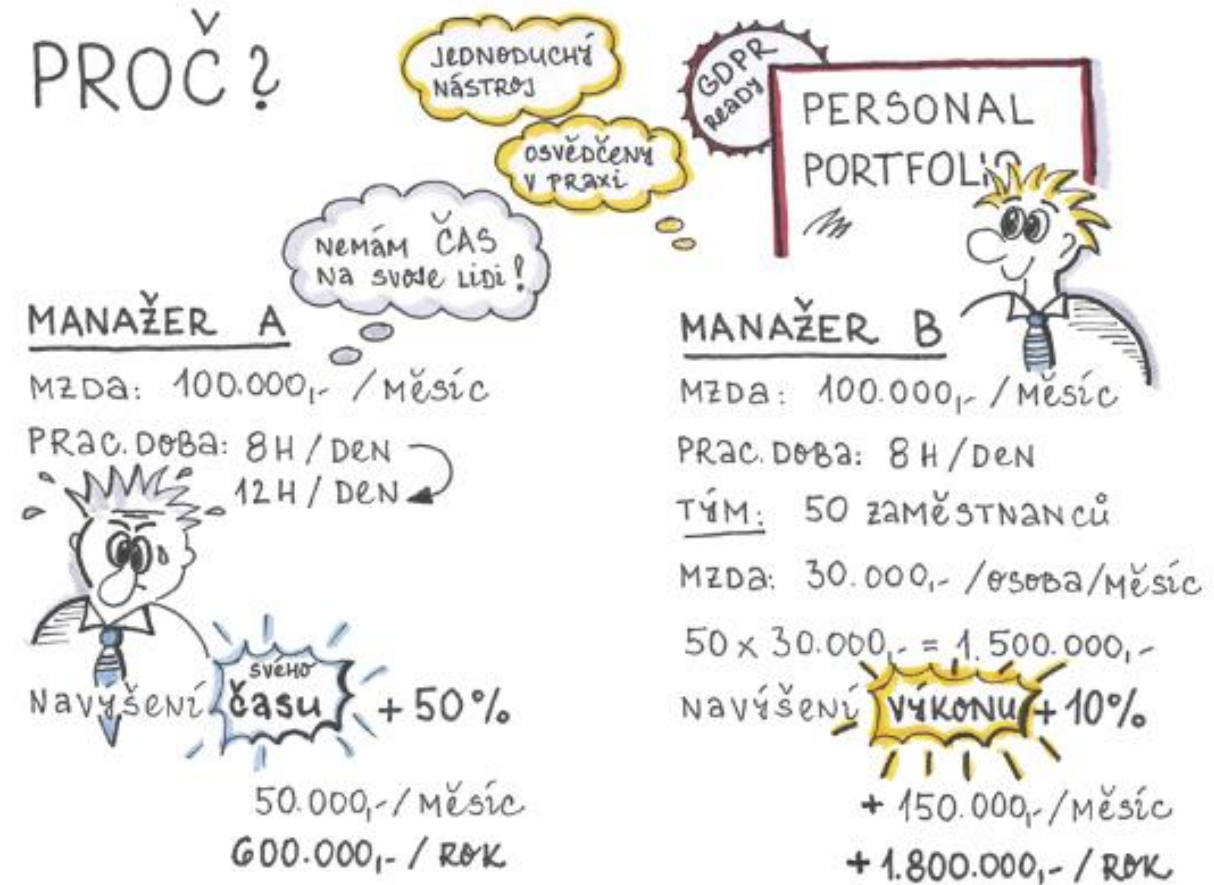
PROČ?

JEDNODUCHÝ NÁSTROJ

OSVĚDČENÝ V PRAXI

GDPR READY

PERSONAL PORTFOLIO

NEMÁM ČAS NA SVOJE LIDI!

MANAŽER A

MZDA: 100.000,- / MĚSÍC

PRAC. DOBA: 8 H / DEN
12 H / DEN

NAVÝŠENÍ SVÉHO ČASU + 50%

50.000,- / MĚSÍC

600.000,- / ROK

MANAŽER B

MZDA: 100.000,- / MĚSÍC

PRAC. DOBA: 8 H / DEN

TÝM: 50 ZAMĚSTNANCŮ

MZDA: 30.000,- / OSOBA / MĚSÍC

50 x 30.000,- = 1.500.000,-

NAVÝŠENÍ VÝKONU + 10%

+ 150.000,- / MĚSÍC

+ 1.800.000,- / ROK